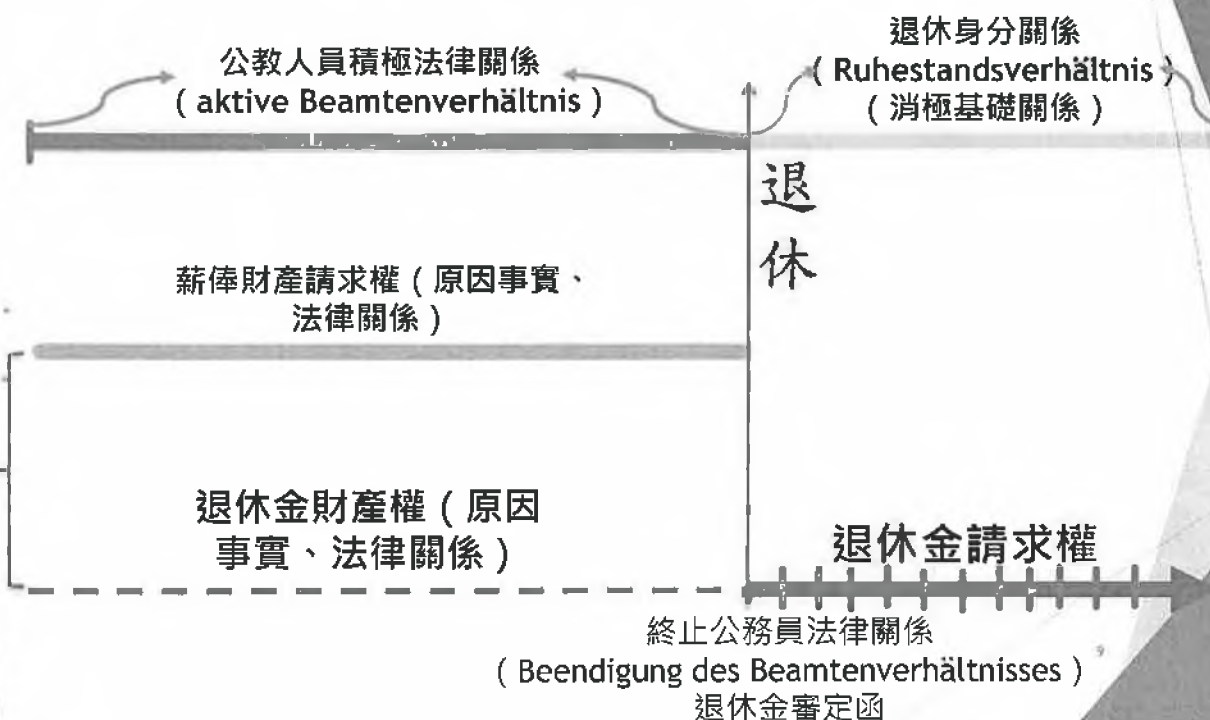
公教人員積極法律關係
(aktive Beamtenverhältnis)

退休身分關係
(Ruhestandsverhältnis)
(消極基礎關係)

退休

薪俸財產請求權(原因事實、法律關係)

退休金財產權(原因事實、法律關係)

退休金請求權

終止公務員法律關係
(Beendigung des Beamtenverhältnisses)
退休金審定函